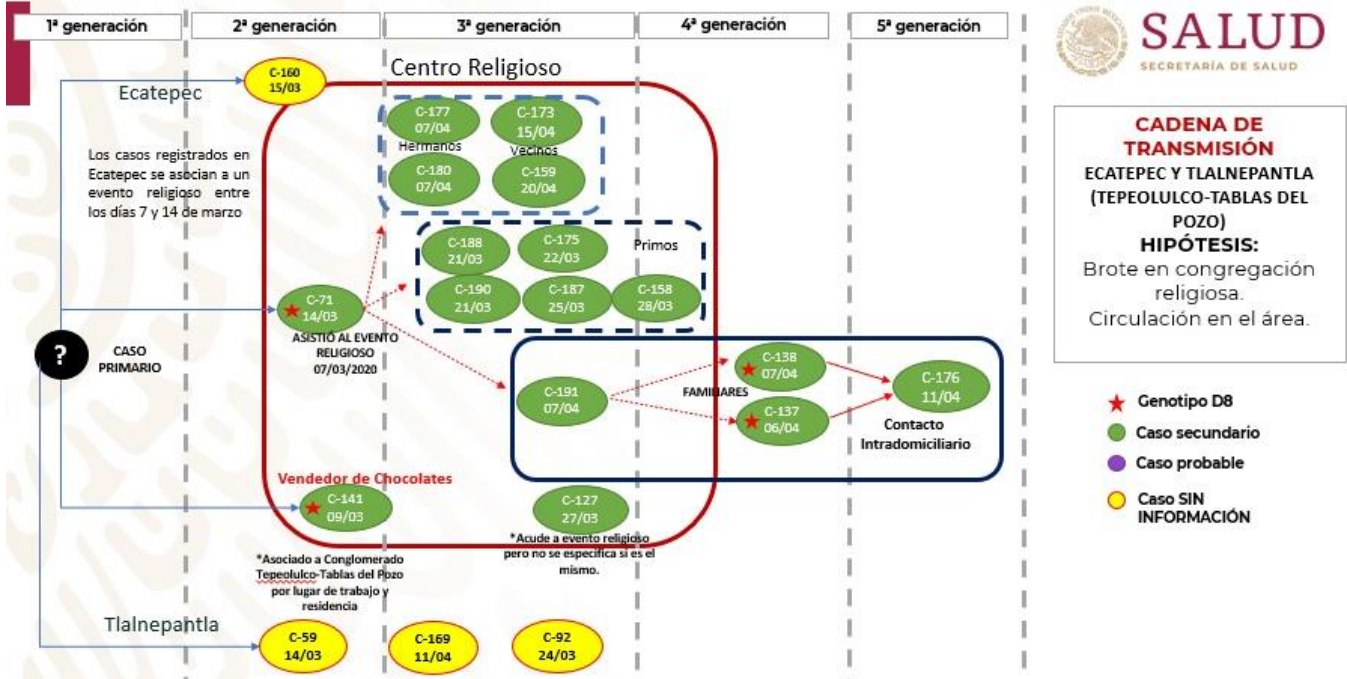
1ª generación | 2ª generación | 3ª generación | 4ª generación | 5ª generación

SALUD
SECRETARÍA DE SALUD

CADENA DE TRANSMISIÓN
ECATEPEC Y TLALNEPANTLA (TEPEOLULCO-TABLAS DEL POZO)
HIPÓTESIS:
Brote en congregación religiosa.
Circulación en el área.

Ecatepec

Los casos registrados en Ecatepec se asocian a un evento religioso entre los días 7 y 14 de marzo

C-160
15/03

Centro Religioso

C-177
07/04
Hermanos
C-180
07/04

C-173
15/04
Vecinos
C-159
20/04

C-188
21/03
C-175
22/03
Primos
C-190
21/03
C-187
25/03
C-158
28/03

?
CASO PRIMARIO

C-71
14/03
ASISTIÓ AL EVENTO RELIGIOSO
07/03/2020

C-191
07/04
FAMILIARES
C-138
07/04
C-137
06/04
C-176
11/04
Contacto Intradomiciliario

Vendedor de Chocolates
C-141
09/03
*Asociado a Conglomerado Tepeolulco-Tablas del Pozo por lugar de trabajo y residencia

C-127
27/03
*Acude a evento religioso pero no se especifica si es el mismo.

Tlalnepantla
C-59
14/03
C-169
11/04
C-92
24/03

Genotipo D8
Caso secundario
Caso probable
Caso SIN INFORMACIÓN